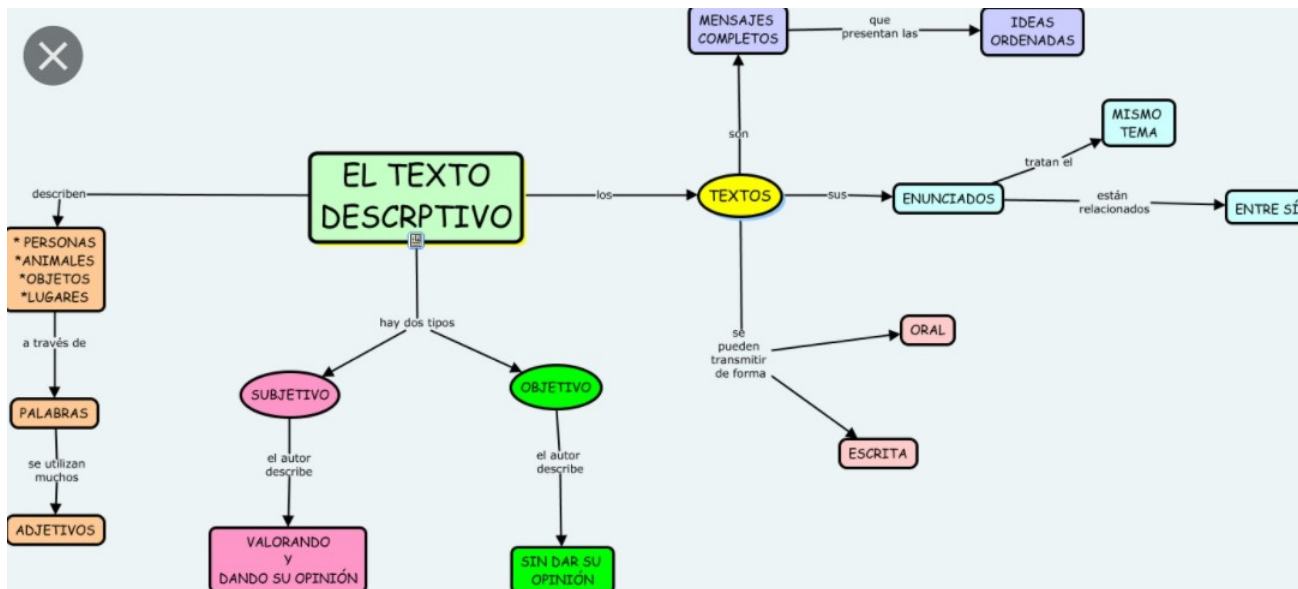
EL TEXTO DESCRPTIVO

describen

* PERSONAS
*ANIMALES
*OBJETOS
*LUGARES

a través de

PALABRAS

se utilizan muchos

ADJETIVOS

hay dos tipos

SUBJETIVO

el autor describe

VALORANDO
Y
DANDO SU OPINIÓN

OBJETIVO

el autor describe

SIN DAR SU OPINIÓN

los

TEXTOS

son

MENSAJES COMPLETOS

que presentan las

IDEAS ORDENADAS

sus

ENUNCIADOS

tratan el

MISMO TEMA

están relacionados

ENTRE SÍ

se pueden transmitir de forma

ORAL

ESCRITA